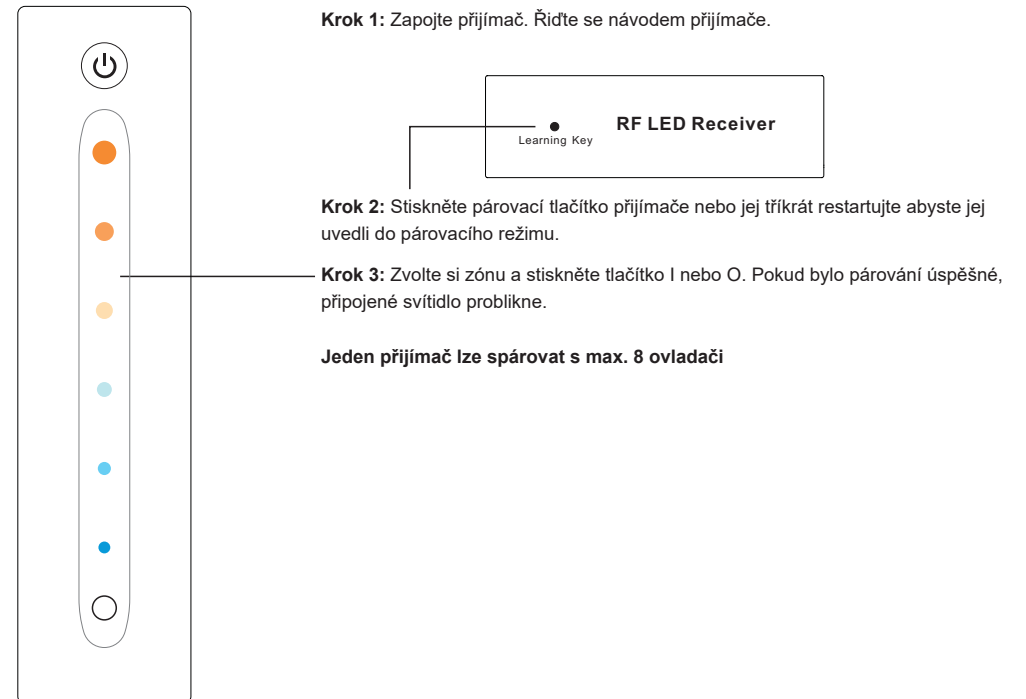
**Krok 1:** Zapojte přijímač. Řiďte se návodem přijímače.

Learning Key

RF LED Receiver

**Krok 2:** Stiskněte párovací tlačítko přijímače nebo jej třikrát restartujte abyste jej uvedli do párovacího režimu.

**Krok 3:** Zvolte si zónu a stiskněte tlačítko I nebo O. Pokud bylo párování úspěšné, připojené svítidlo problikne.

**Jeden přijímač lze spárovat s max. 8 ovladači**